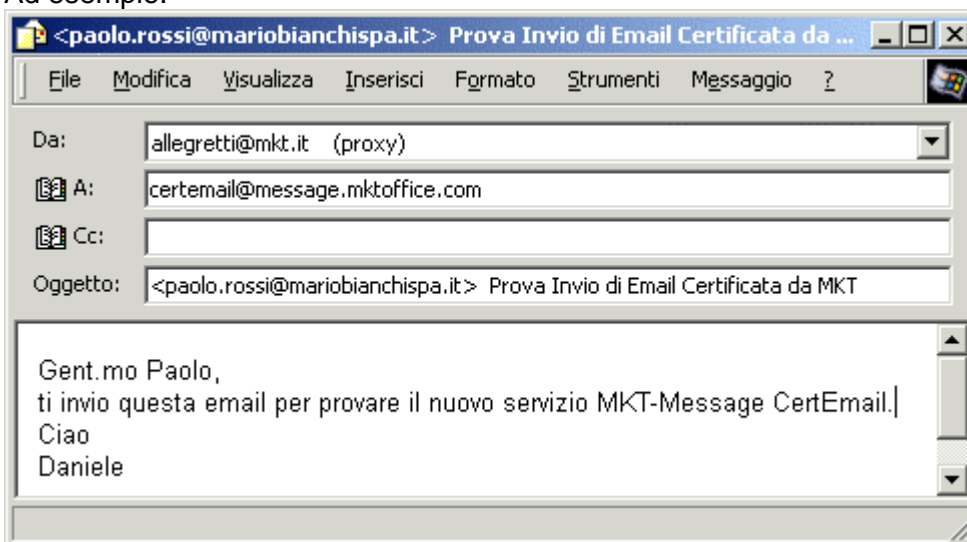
Ad esempio:

<paolo.rossi@mariobianchispa.it> Prova Invio di Email Certificata da ...

File Modifica Visualizza Inserisci Formato Strumenti Messaggio ?

Da: allegretti@mkt.it (proxy)

A: certemail@message.mktoffice.com

Cc:

Oggetto: <paolo.rossi@mariobianchispa.it> Prova Invio di Email Certificata da MKT

Gent.mo Paolo,
ti invio questa email per provare il nuovo servizio MKT-Message CertEmail.
Ciao
Daniele